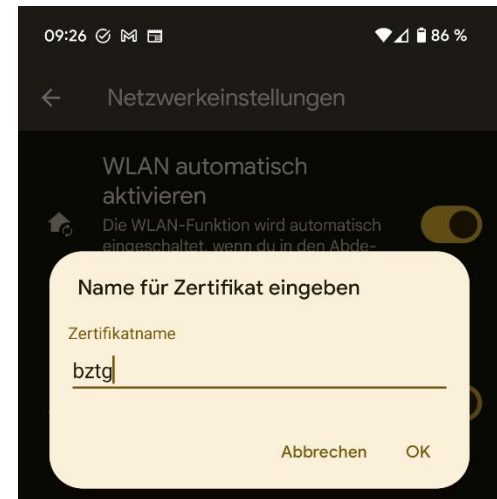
09:26 86 %

Netzwerkeinstellungen

WLAN automatisch aktivieren

Die WLAN-Funktion wird automatisch eingeschaltet, wenn du in den Abde-

Name für Zertifikat eingeben

Zertifikatname

bztg

Abbrechen OK